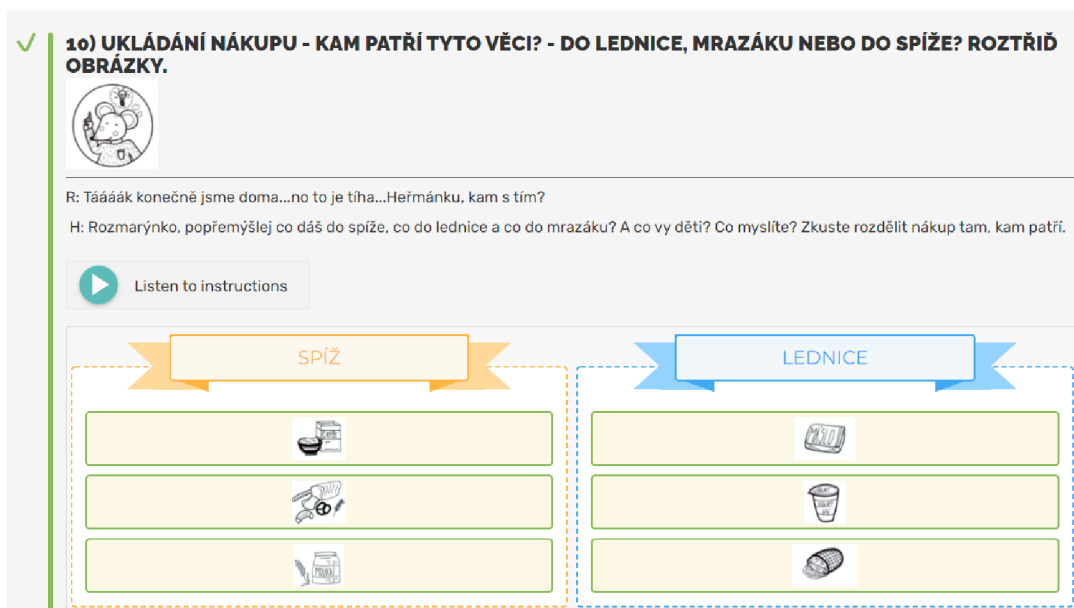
10) UKLÁDÁNÍ NÁKUPU - KAM PATŘÍ TYTO VĚCI? - DO LEDNICE, MRAZÁKU NEBO DO SPÍŽE? ROZTŘIĎ OBRÁZKY.

R: Tááááк konečně jsme doma...no to je tíha...Heřmánku, kam s tím?

H: Rozmarýnko, popřemýšlej co dáš do spíže, co do lednice a co do mrazáku? A co vy děti? Co myslíte? Zkuste rozdělit nákup tam, kam patří.

Listen to instructions

SPÍŽ

LEDNICE

MÁSLO

MOUKA